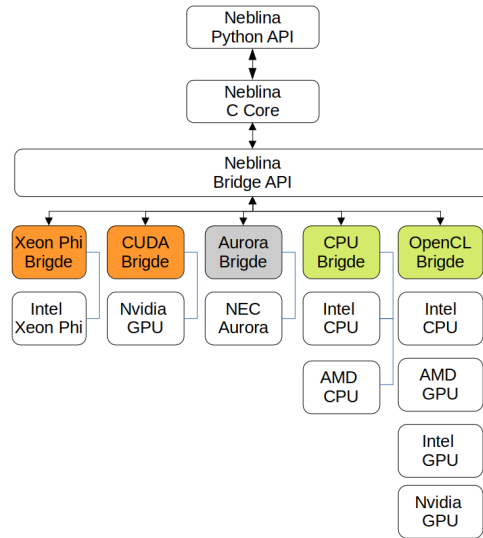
Neblina
Python API

Neblina
C Core

Neblina
Bridge API

Xeon Phi
Brigde

CUDA
Brigde

Aurora
Brigde

CPU
Brigde

OpenCL
Brigde

Intel
Xeon Phi

Nvidia
GPU

NEC
Aurora

Intel
CPU

Intel
CPU

AMD
CPU

AMD
GPU

Intel
GPU

Nvidia
GPU